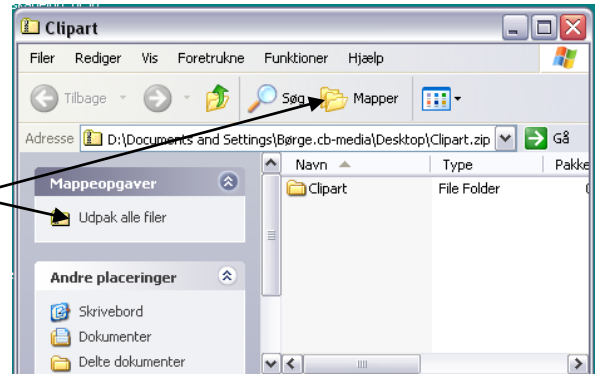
Clipart

Filer Rediger Vis Foretrukne Funktioner Hjælp

Tilbage Søg Mapper

Adresse D:\Documents and Settings\Børge.cb-media\Desktop\Clipart.zip Gå

Mappeopgaver

Udpak alle filer

Andre placeringer

Skrivebord

Dokumenter

Delte dokumenter

| Navn | Type | Pakke |
|---|---|---|
| Clipart | File Folder | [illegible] |